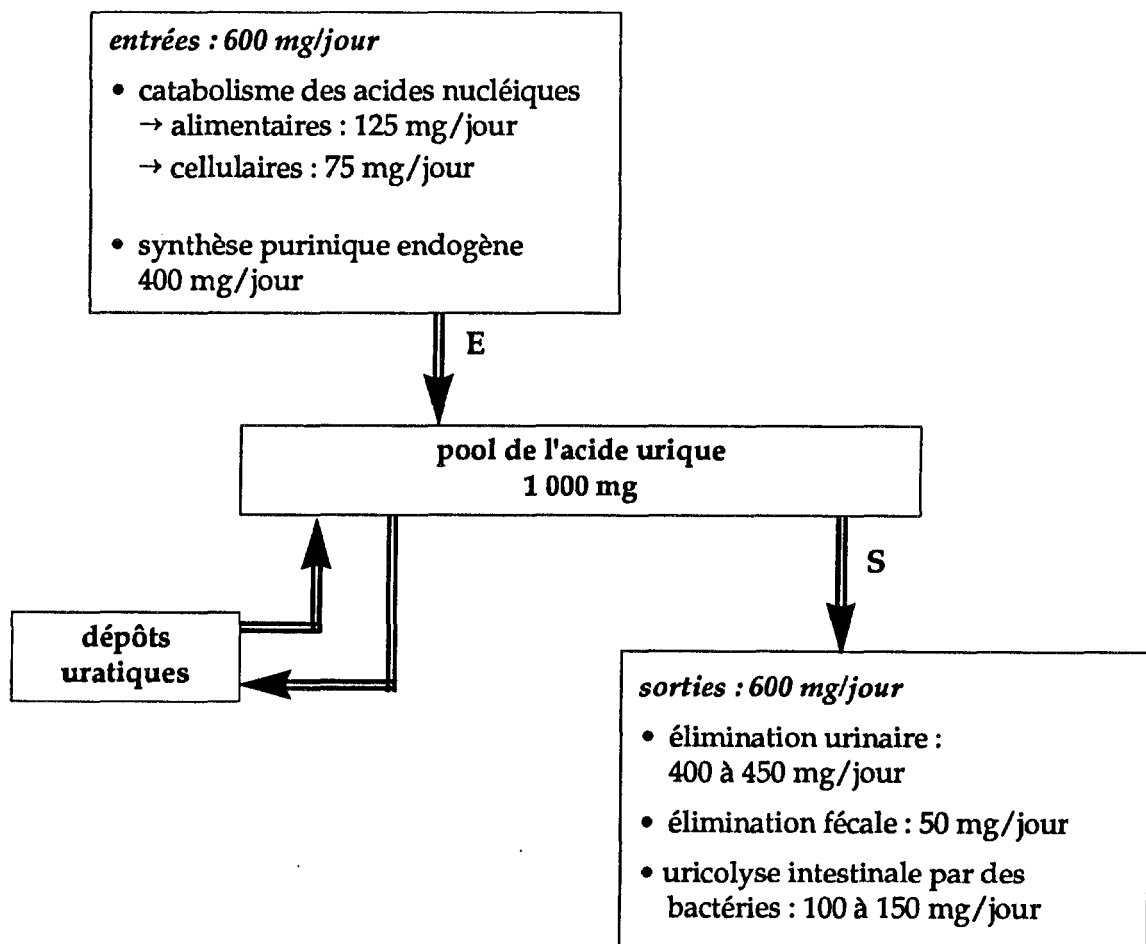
entrées : 600 mg/jour

• catabolisme des acides nucléiques
→ alimentaires : 125 mg/jour
→ cellulaires : 75 mg/jour

• synthèse purinique endogène
400 mg/jour

E

pool de l'acide urique
1 000 mg

S

dépôts uratiques

sorties : 600 mg/jour

• élimination urinaire :
400 à 450 mg/jour

• élimination fécale : 50 mg/jour

• uricolyse intestinale par des bactéries : 100 à 150 mg/jour